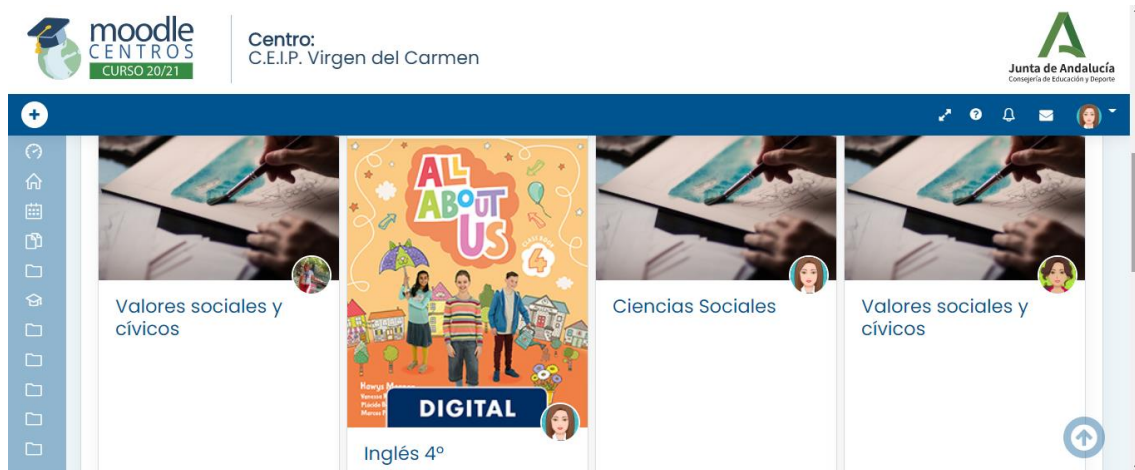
moodle CENTROS CURSO 20/21

Centro:
C.E.I.P. Virgen del Carmen

Junta de Andalucía
Consejería de Educación y Deporte

Valores sociales y cívicos

ALL ABOUT US 4
CLASS BOOK
DIGITAL

Inglés 4º

Ciencias Sociales

Valores sociales y cívicos